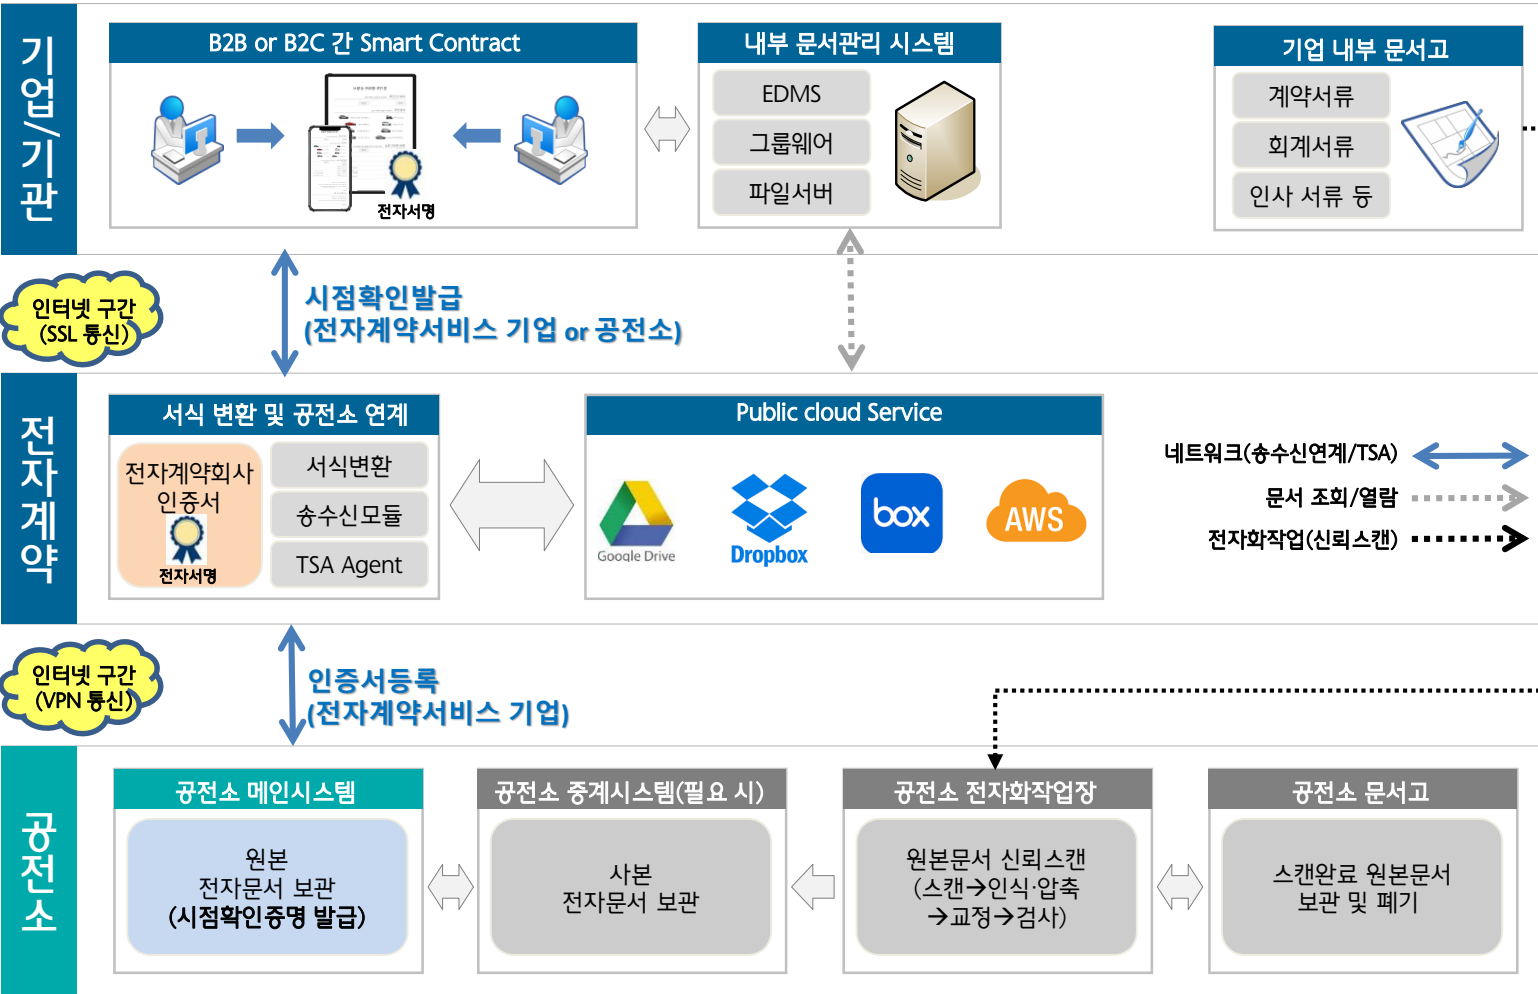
기업/기관

B2B or B2C 간 Smart Contract

전자서명

내부 문서관리 시스템

EDMS

그룹웨어

파일서버

기업 내부 문서고

계약서류

회계서류

인사 서류 등

인터넷 구간 (SSL 통신)

시점확인발급 (전자계약서비스 기업 or 공전소)

전자계약

서식 변환 및 공전소 연계

전자계약회사 인증서

전자서명

서식변환

송수신모듈

TSA Agent

Public cloud Service

Google Drive

Dropbox

box

AWS

네트워크(송수신연계/TSA)

문서 조회/열람

전자화작업(신뢰스캔)

인터넷 구간 (VPN 통신)

인증서등록 (전자계약서비스 기업)

공전소

공전소 메인시스템

원본 전자문서 보관 (시점확인증명 발급)

공전소 중계시스템(필요 시)

사본 전자문서 보관

공전소 전자화작업장

원본문서 신뢰스캔 (스캔→인식·압축 →교정→검사)

공전소 문서고

스캔완료 원본문서 보관 및 폐기